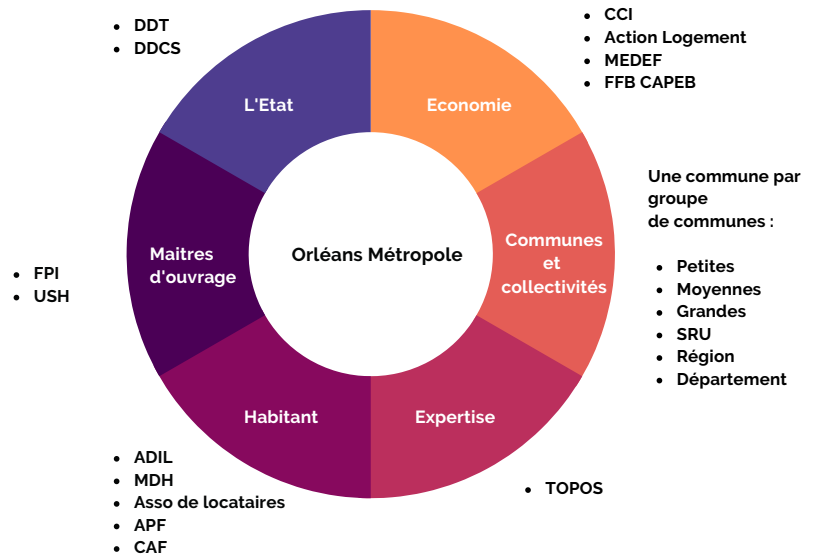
- DDT
- DDCS

L'Etat

- CCI
- Action Logement
- MEDEF
- FFB CAPEB

Economie

Une commune par groupe de communes :

- Petites
- Moyennes
- Grandes
- SRU
- Région
- Département

Communes et collectivités

Orléans Métropole

- FPI
- USH

Maitres d'ouvrage

Habitant

Expertise

- TOPOS

- ADIL
- MDH
- Asso de locataires
- APF
- CAF